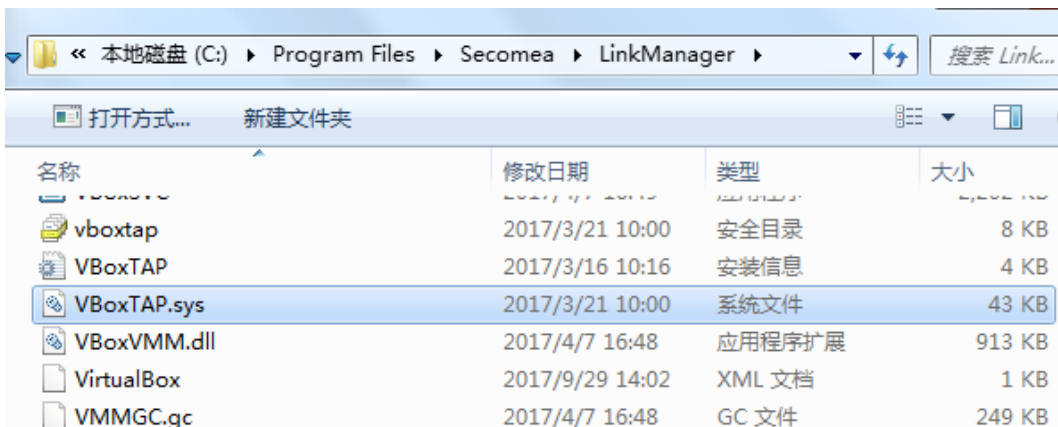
« 本地磁盘 (C:) ▸ Program Files ▸ Secomea ▸ LinkManager ▸

搜索 Link...

打开方式...　新建文件夹

| 名称 | 修改日期 | 类型 | 大小 |
|---|---|---|---|
| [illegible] | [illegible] | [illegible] | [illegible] |
| vboxtap | 2017/3/21 10:00 | 安全目录 | 8 KB |
| VBoxTAP | 2017/3/16 10:16 | 安装信息 | 4 KB |
| VBoxTAP.sys | 2017/3/21 10:00 | 系统文件 | 43 KB |
| VBoxVMM.dll | 2017/4/7 16:48 | 应用程序扩展 | 913 KB |
| VirtualBox | 2017/9/29 14:02 | XML 文档 | 1 KB |
| VMMGC.gc | 2017/4/7 16:48 | GC 文件 | 249 KB |